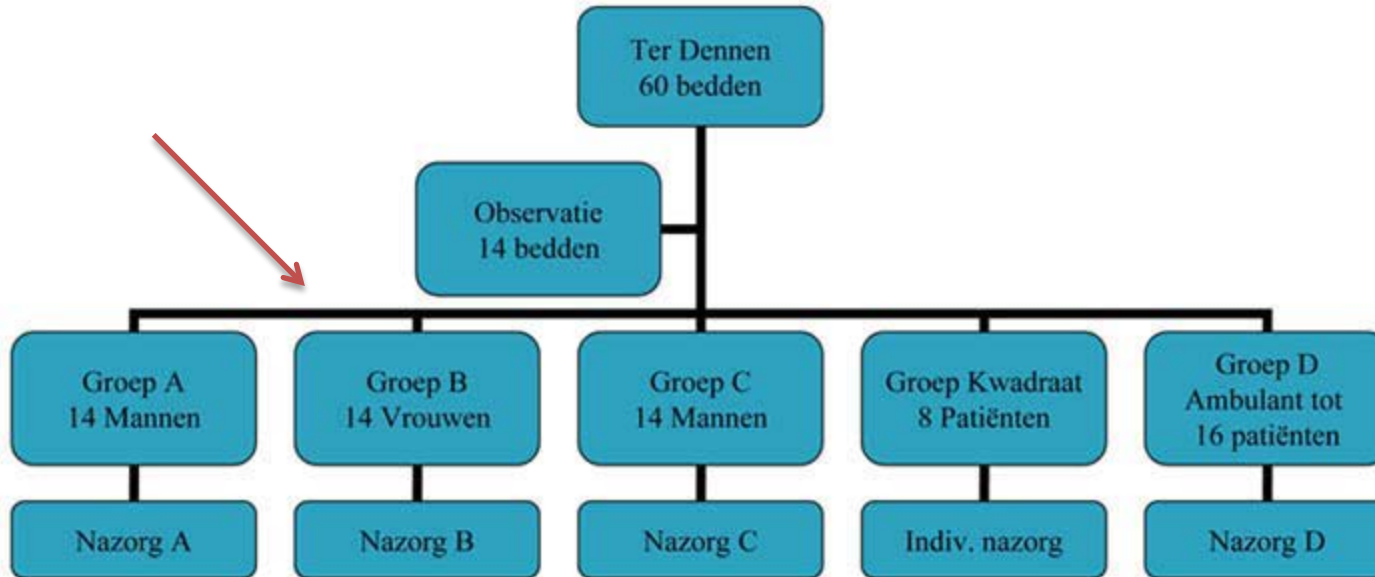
Ter Dennen
60 bedden

Observatie
14 bedden

Groep A
14 Mannen

Groep B
14 Vrouwen

Groep C
14 Mannen

Groep Kwadraat
8 Patiënten

Groep D
Ambulant tot
16 patiënten

Nazorg A

Nazorg B

Nazorg C

Indiv. nazorg

Nazorg D